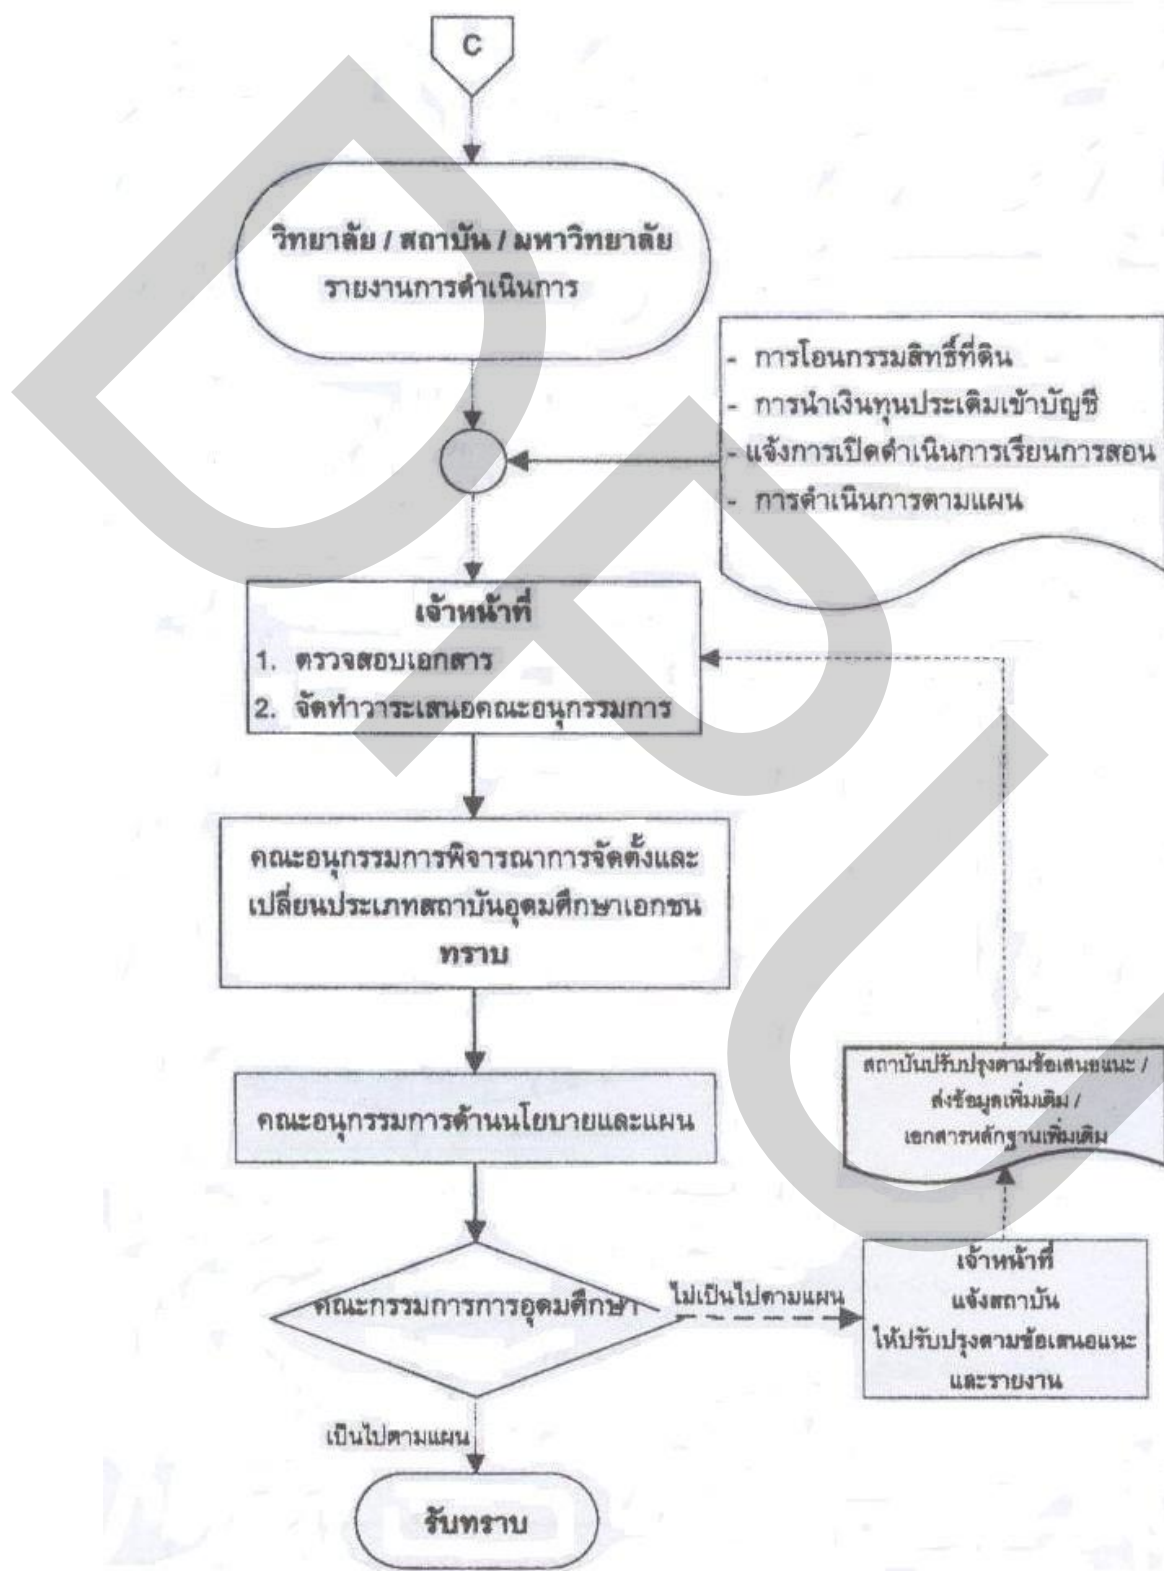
C

วิทยาลัย / สถาบัน / มหาวิทยาลัย รายงานการดำเนินการ

- การโอนกรรมสิทธิ์ที่ดิน
- การนำเงินทุนประเดิมเข้าบัญชี
- แจ้งการเปิดดำเนินการเรียนการสอน
- การดำเนินการตามแผน

เจ้าหน้าที่
1. ตรวจสอบเอกสาร
2. จัดทำวาระเสนอคณะอนุกรรมการ

คณะอนุกรรมการพิจารณาการจัดตั้งและเปลี่ยนประเภทสถาบันอุดมศึกษาเอกชน ทราบ

คณะอนุกรรมการด้านนโยบายและแผน

สถาบันปรับปรุงตามข้อเสนอแนะ / ส่งข้อมูลเพิ่มเติม / เอกสารหลักฐานเพิ่มเติม

คณะกรรมการการอุดมศึกษา

ไม่เป็นไปตามแผน

เจ้าหน้าที่ แจ้งสถาบัน ให้ปรับปรุงตามข้อเสนอแนะ และรายงาน

เป็นไปตามแผน

รับทราบ